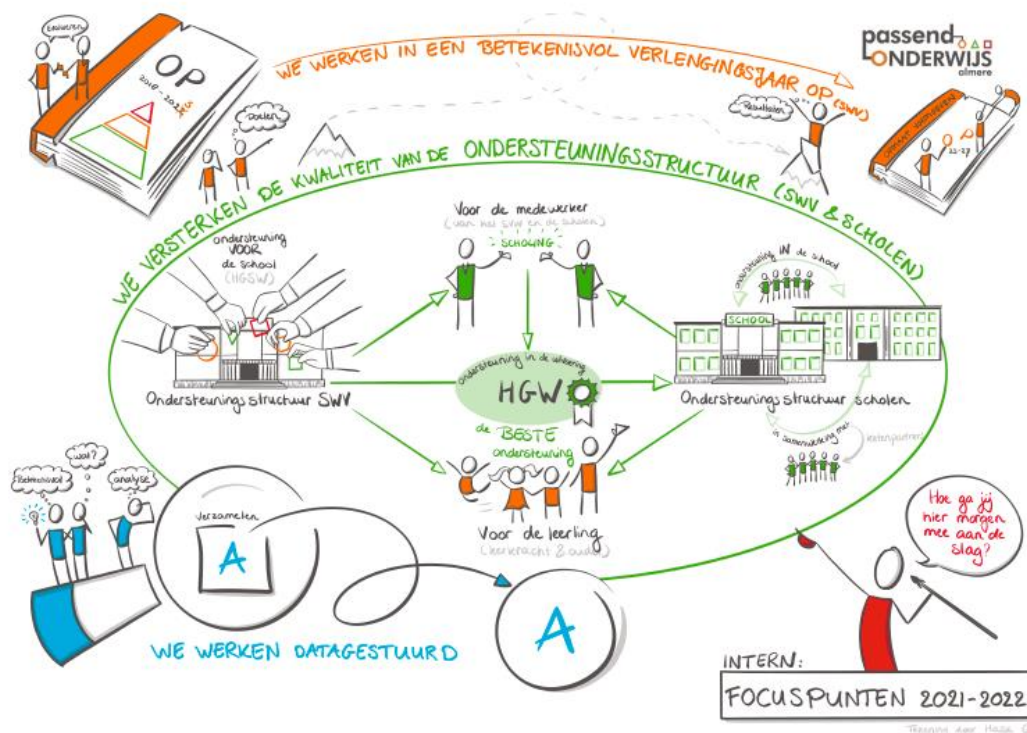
Evalueren

OP

2018 - 2022

Doelen

WE WERKEN IN EEN BETEKENISVOL VERLENGINGSJAAR OP (SWV)

Resultaten

passend ONDERWIJS almere

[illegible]

OP

22-27

WE VERSTERKEN DE KWALITEIT VAN DE ONDERSTEUNINGSSTRUCTUUR (SWV & SCHOLEN)

ondersteuning VOOR de school (HGSW)

Voor de medewerker (van het SWV en de scholen)

SCHOLING

ondersteuning IN de school

SCHOOL

Ondersteuningsstructuur SWV

ondersteuning in de uitvoering

HGW

Ondersteuningsstructuur scholen

in samenwerking met

ketenpartners

de BESTE ondersteuning

Voor de leerling (leerkracht & ouder)

betekenisvol

wat?

analyse

Verzamelen

A

A

Hoe ga jij hier morgen mee aan de slag?

WE WERKEN DATAGESTUURD

INTERN:

FOCUSPUNTEN 2021-2022

Tekening door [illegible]